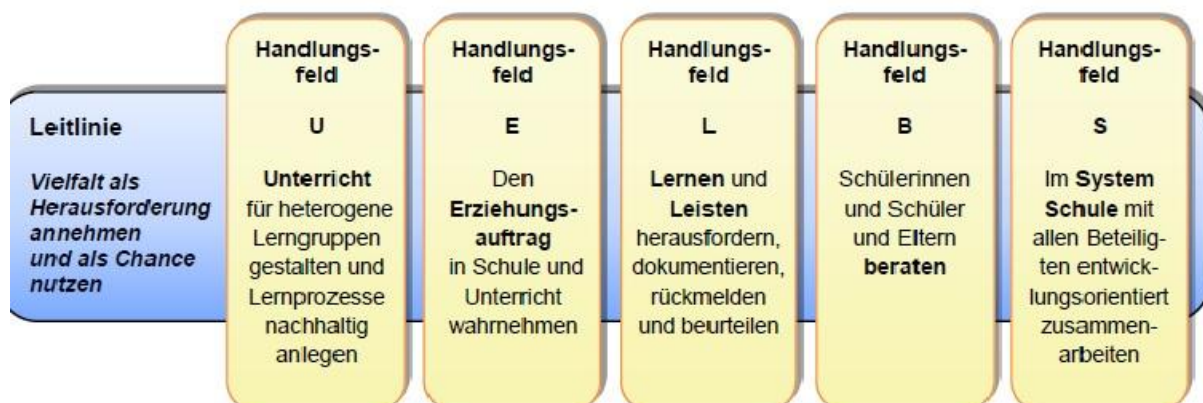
Leitlinie

Vielfalt als Herausforderung annehmen und als Chance nutzen

Handlungsfeld

U

Unterricht für heterogene Lerngruppen gestalten und Lernprozesse nachhaltig anlegen

Handlungsfeld

E

Den Erziehungsauftrag in Schule und Unterricht wahrnehmen

Handlungsfeld

L

Lernen und Leisten herausfordern, dokumentieren, rückmelden und beurteilen

Handlungsfeld

B

Schülerinnen und Schüler und Eltern beraten

Handlungsfeld

S

Im System Schule mit allen Beteiligten entwicklungsorientiert zusammenarbeiten